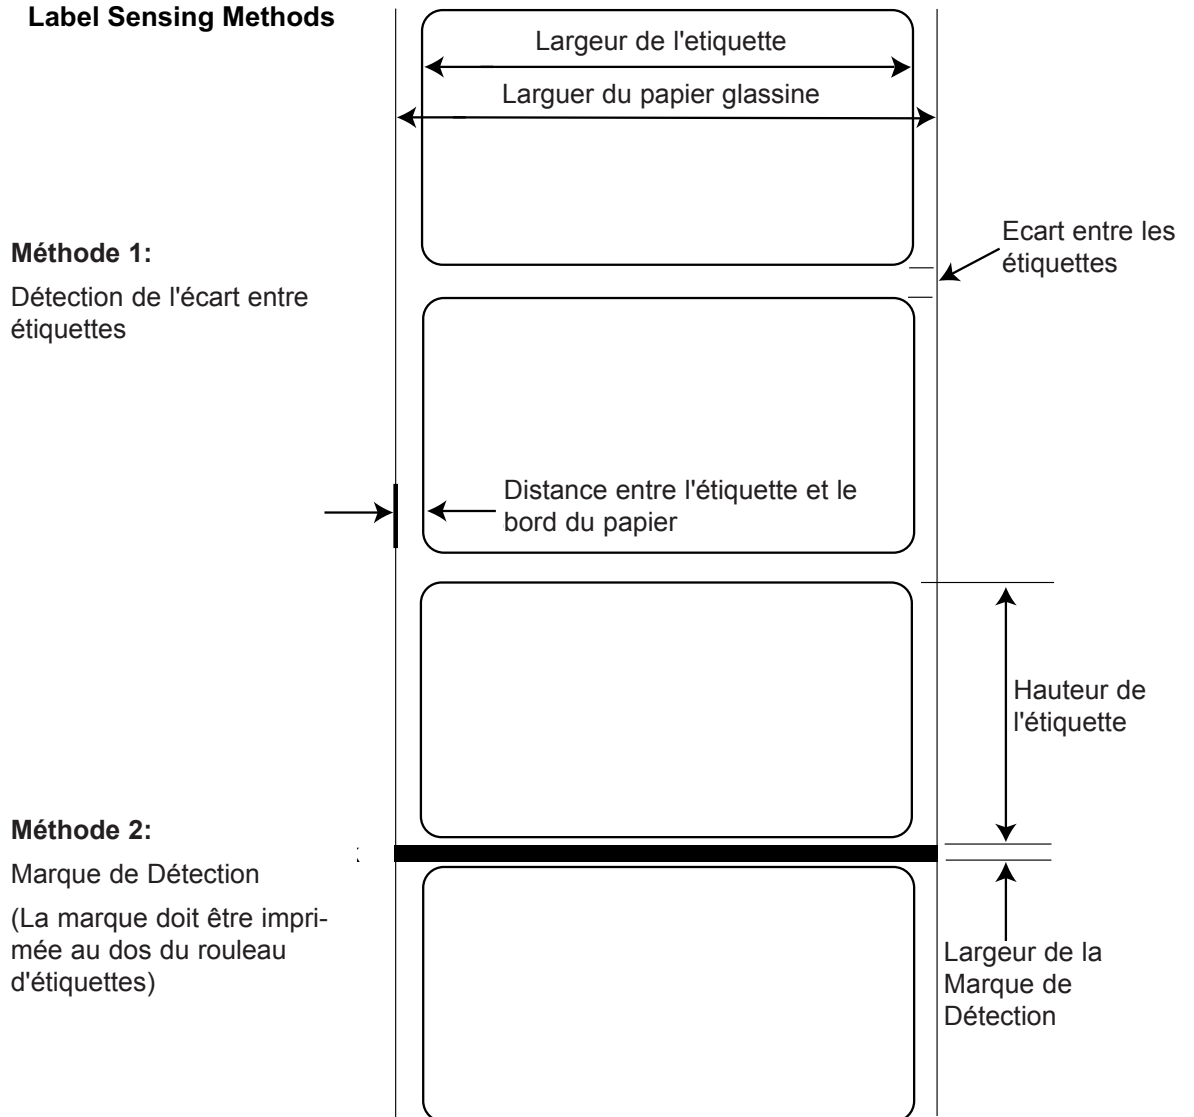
Label Sensing Methods

Largeur de l'etiquette

Larguer du papier glassine

Méthode 1:

Détection de l'écart entre étiquettes

Ecart entre les étiquettes

Distance entre l'étiquette et le bord du papier

Hauteur de l'étiquette

Méthode 2:

Marque de Détection

(La marque doit être imprimée au dos du rouleau d'étiquettes)

Largeur de la Marque de Détection